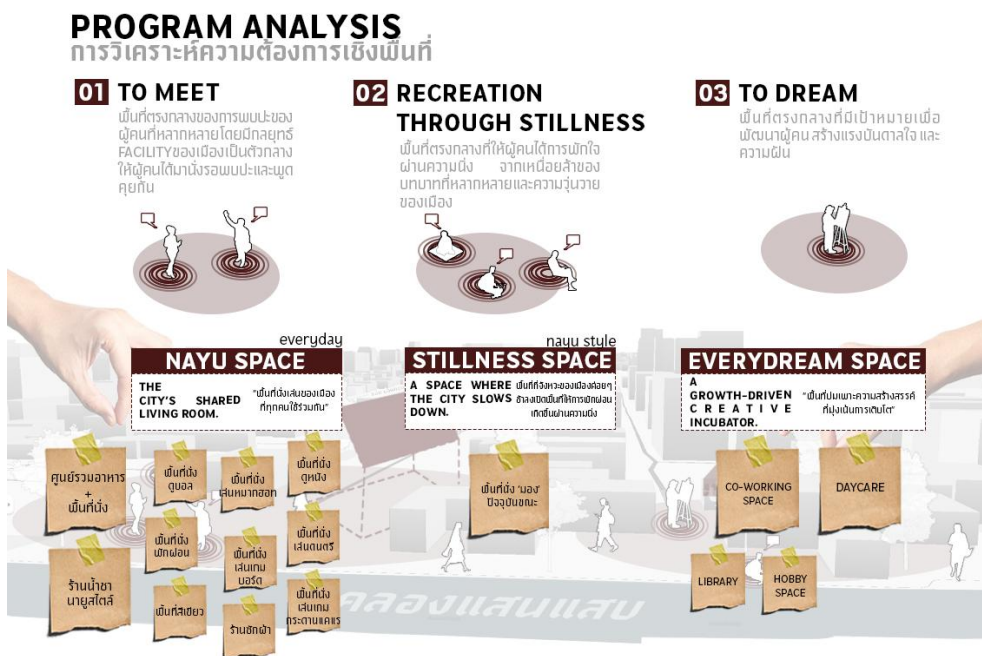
PROGRAM ANALYSIS
การวิเคราะห์ความต้องการเชิงพื้นที่

01 TO MEET
พื้นที่ตรงกลางของการพบปะของผู้คนที่หลากหลายโดยมีกลยุทธ์ FACILITYของเมืองเป็นตัวกลางให้ผู้คนได้มาแวะรอพบปะและพูดคุยกัน

02 RECREATION THROUGH STILLNESS
พื้นที่ตรงกลางที่ให้ผู้คนได้การพักใจผ่านความนิ่ง จากเหนื่อยล้าของบทบาทที่หลากหลายและความวุ่นวายของเมือง

03 TO DREAM
พื้นที่ตรงกลางที่มีเป้าหมายเพื่อพัฒนาผู้คน สร้างแรงบันดาลใจ และความฝัน

everyday
NAYU SPACE
THE CITY'S SHARED LIVING ROOM.
"พื้นที่นั่งเล่นของเมืองที่ทุกคนใช้ร่วมกัน"

nayu style
STILLNESS SPACE
A SPACE WHERE THE CITY SLOWS DOWN.
พื้นที่ที่จังหวะของเมืองค่อยๆช้าลงเปิดพื้นที่ให้การพักผ่อนเกิดขึ้นผ่านความนิ่ง

EVERYDREAM SPACE
A GROWTH-DRIVEN CREATIVE INCUBATOR.
"พื้นที่บ่มเพาะความสร้างสรรค์ที่มุ่งเน้นการเติบโต"

ศูนย์รวมอาหาร + พื้นที่นั่ง
พื้นที่นั่งดูบอล
พื้นที่นั่งเล่นหมากฮอส
พื้นที่นั่งดูหนัง
พื้นที่นั่งพักผ่อน
พื้นที่นั่งเล่นเกมบอร์ด
พื้นที่นั่งเล่นดนตรี
ร้านน้ำชานายูสไตล์
พื้นที่สีเขียว
ร้านซักผ้า
พื้นที่นั่งเล่นเกมกระดานแคโร
พื้นที่นั่ง 'มอง' ปัจจุบันขณะ
CO-WORKING SPACE
DAYCARE
LIBRARY
HOBBY SPACE
คลองแสนแสบ